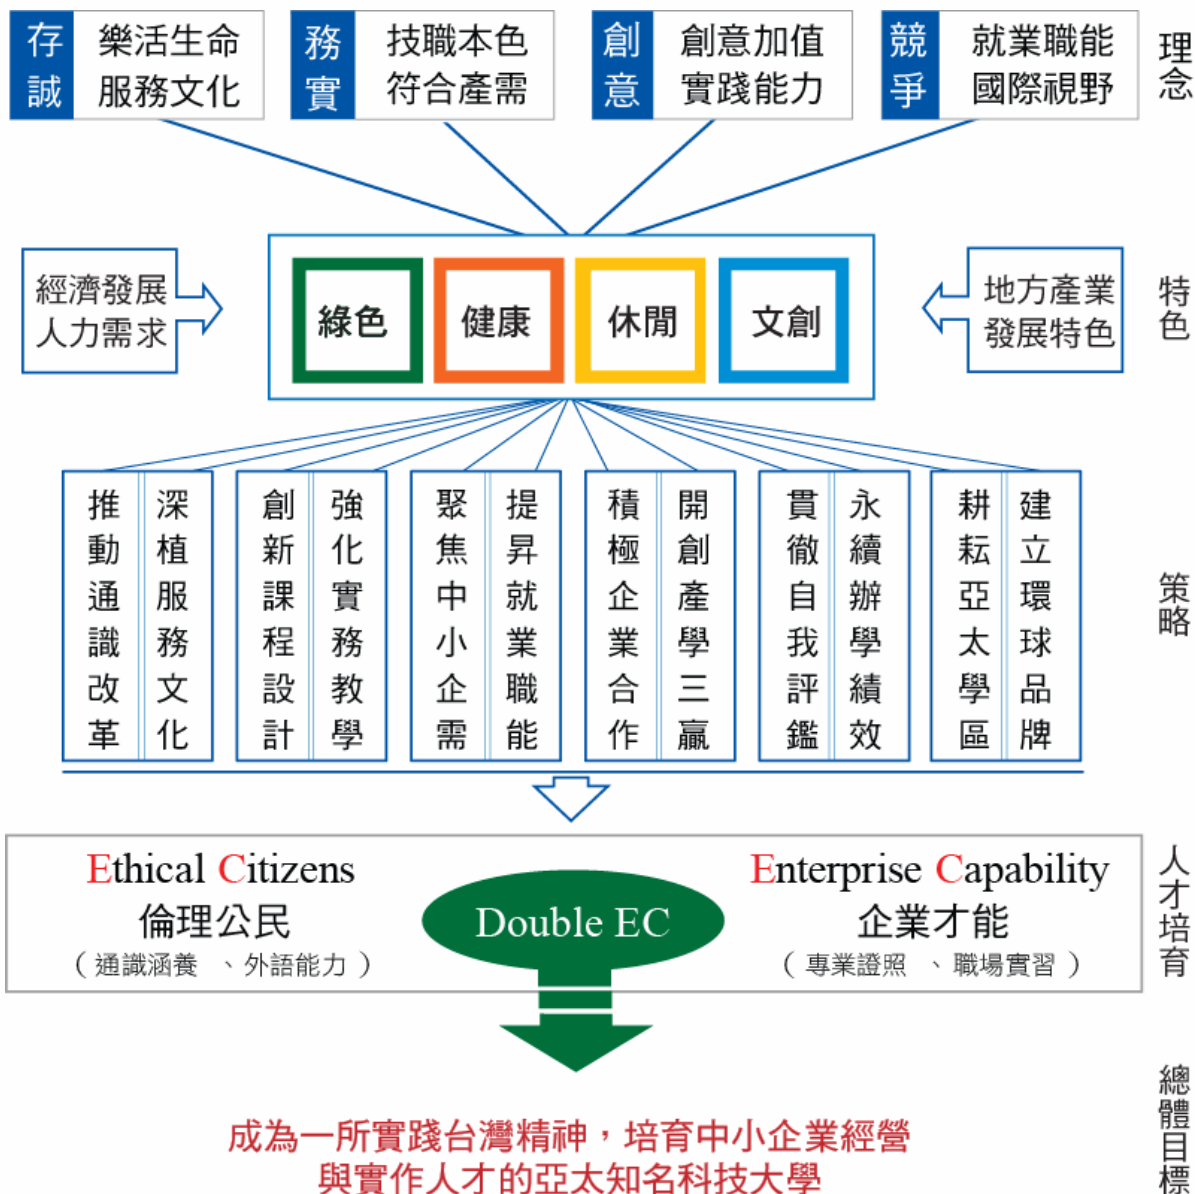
存誠 樂活生命 服務文化

務實 技職本色 符合產需

創意 創意加值 實踐能力

競爭 就業職能 國際視野

理念

經濟發展人力需求

綠色 健康 休閒 文創

地方產業發展特色

特色

推動通識改革

深植服務文化

創新課程設計

強化實務教學

聚焦中小企需

提昇就業職能

積極企業合作

開創產學三贏

貫徹自我評鑑

永續辦學績效

耕耘亞太學區

建立環球品牌

策略

Ethical Citizens
倫理公民
（通識涵養 、外語能力）

Double EC

Enterprise Capability
企業才能
（專業證照 、職場實習）

人才培育

成為一所實踐台灣精神，培育中小企業經營與實作人才的亞太知名科技大學

總體目標